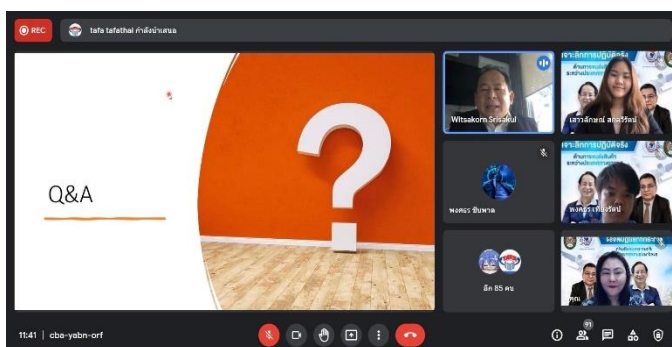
REC

tafa tafathai กำลังนำเสนอ

Q&A

Witsakorn Srisakul

เจาะลึกการปฏิบัติจริง

เสาวลักษณ์ สุขศิริรัตน์

พงศธร ขันพาด

เจาะลึกการปฏิบัติจริง

พงศธร เที่ยงธรรม

อีก 85 คน

ของพนักงานรายงาน

11:41 | cba-yabn-orf

91